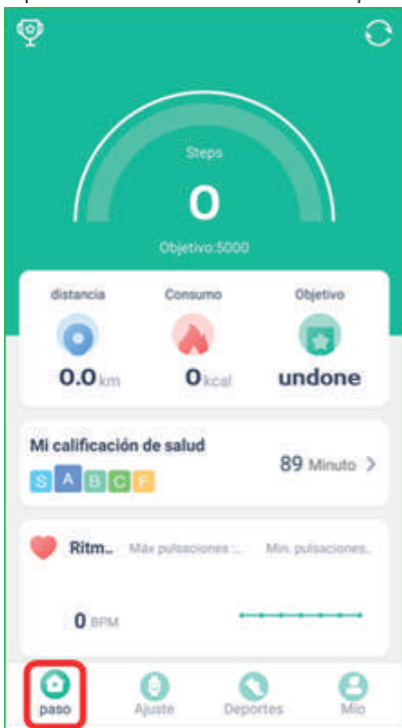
Steps

0

Objetivo:5000

distancia

Consumo

Objetivo

0.0km

0kcal

undone

Mi calificación de salud

S A B C F

89 Minuto >

Ritm...

Máx pulsaciones:...

Min. pulsaciones...

0 BPM

paso

Ajuste

Deportes

Mío